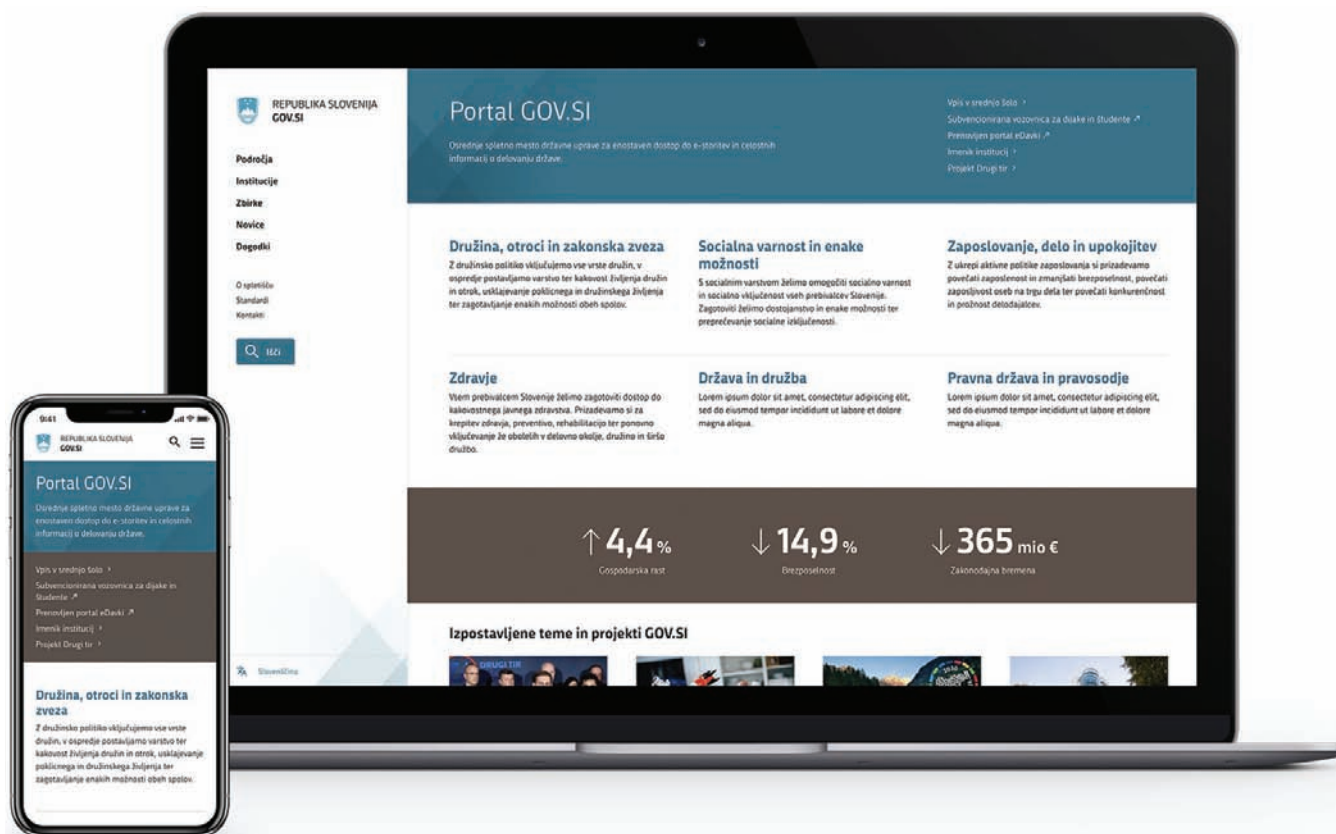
REPUBLIKA SLOVENIJA
GOV.SI

Področja
Institucije
Zbirke
Novice
Dogodki

O spletišču
Standardi
Kontakti

Išči

Slovenščina

Portal GOV.SI

Osrednje spletno mesto državne uprave za enostaven dostop do e-storitev in celostnih informacij o delovanju države.

Vpis v srednjo šolo ›
Subvencionirana vozovnica za dijake in študente ↗
Prenovljen portal eDavki ↗
Imenik institucij ›
Projekt Drugi tir ›

Družina, otroci in zakonska zveza
Z družinsko politiko vključujemo vse vrste družin, v ospredje postavljamo varstvo ter kakovost življenja družin in otrok, usklajevanje poklicnega in družinskega življenja ter zagotavljanje enakih možnosti obeh spolov.

Socialna varnost in enake možnosti
S socialnim varstvom želimo omogočiti socialno varnost in socialno vključenost vseh prebivalcev Slovenije. Zagotoviti želimo dostojanstvo in enake možnosti ter preprečevanje socialne izključenosti.

Zaposlovanje, delo in upokojitev
Z ukrepi aktivne politike zaposlovanja si prizadevamo povečati zaposlenost in zmanjšati brezposelnost, povečati zaposljivost oseb na trgu dela ter povečati konkurenčnost in prožnost delodajalcev.

Zdravje
Vsem prebivalcem Slovenije želimo zagotoviti dostop do kakovostnega javnega zdravstva. Prizadevamo si za krepitev zdravja, preventivo, rehabilitacijo ter ponovno vključevanje že obolelih v delovno okolje, družino in širšo družbo.

Država in družba
Lorem ipsum dolor sit amet, consectetur adipiscing elit, sed do eiusmod tempor incididunt ut labore et dolore magna aliqua.

Pravna država in pravosodje
Lorem ipsum dolor sit amet, consectetur adipiscing elit, sed do eiusmod tempor incididunt ut labore et dolore magna aliqua.

↑ 4,4 %
Gospodarska rast

↓ 14,9 %
Brezposelnost

↓ 365 mio €
Zakonodajna bremena

Izpostavljene teme in projekti GOV.SI

DRUGI TIR

9:41

REPUBLIKA SLOVENIJA
GOV.SI

Portal GOV.SI

Osrednje spletno mesto državne uprave za enostaven dostop do e-storitev in celostnih informacij o delovanju države.

Vpis v srednjo šolo ›
Subvencionirana vozovnica za dijake in študente ↗
Prenovljen portal eDavki ↗
Imenik institucij ›
Projekt Drugi tir ›

Družina, otroci in zakonska zveza
Z družinsko politiko vključujemo vse vrste družin, v ospredje postavljamo varstvo ter kakovost življenja družin in otrok, usklajevanje poklicnega in družinskega življenja ter zagotavljanje enakih možnosti obeh spolov.